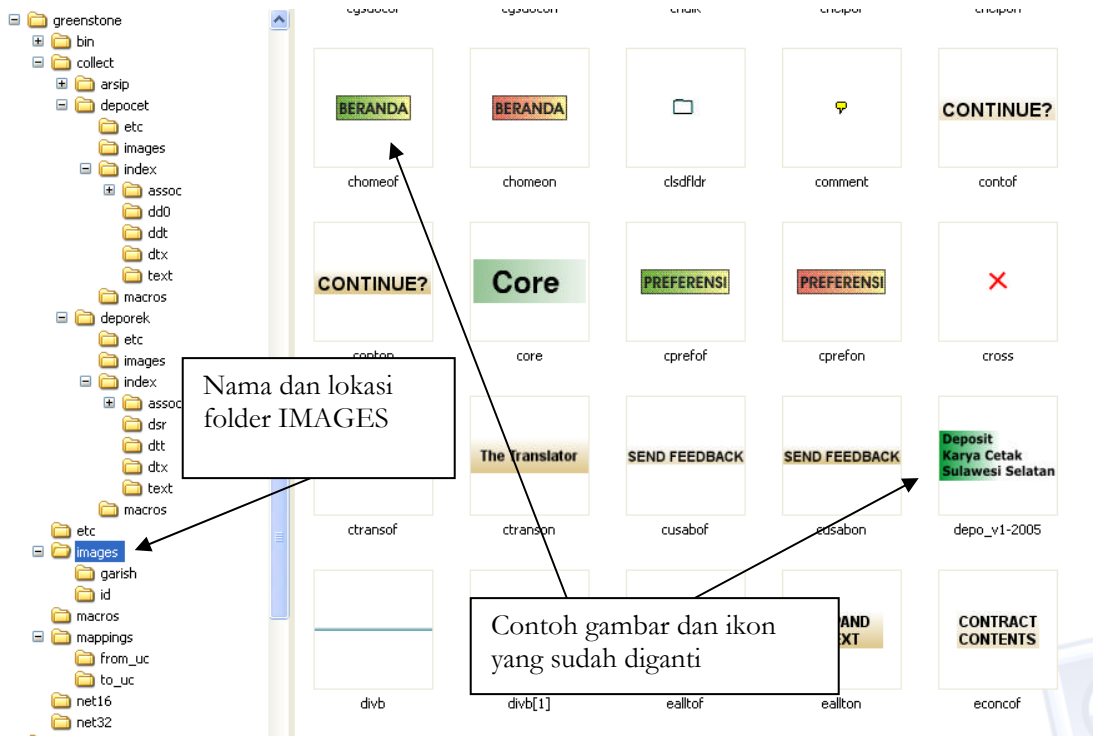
greenstone
bin
collect
arsip
depocet
etc
images
index
assoc
dd0
ddt
dtx
text
macros
deporek
etc
images
index
assoc
dsr
dtt
dtx
text
macros
etc
images
garish
id
macros
mappings
from_uc
to_uc
net16
net32

cgsdocof cgsdocon chalk chelpof chelpon

BERANDA
chomeof

BERANDA
chomeon

clsdfldr

comment

CONTINUE?
contof

CONTINUE?
conton

Core
core

PREFERENSI
cprefof

PREFERENSI
cprefon

cross

ctransof

The Translator
ctranson

SEND FEEDBACK
cusabof

SEND FEEDBACK
cusabon

Deposit Karya Cetak Sulawesi Selatan
depo_v1-2005

divb

divb[1]

ealltof

PAND EXT
eallton

CONTRACT CONTENTS
econcof

Nama dan lokasi folder IMAGES

Contoh gambar dan ikon yang sudah diganti